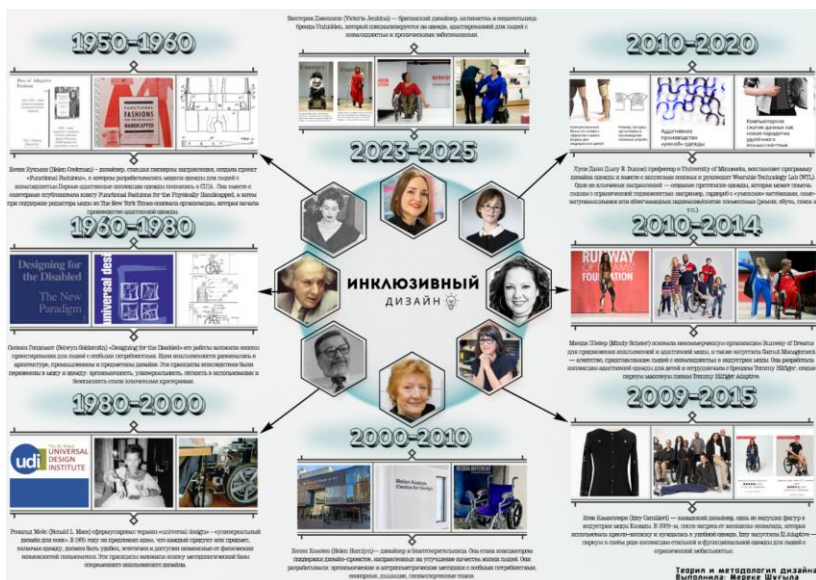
1950-1960

Rise of Adaptive Fashion

FUNCTIONAL FASHIONS FOR THE PHYSICALLY HANDICAPPED

Хелен Куксвин (Helen Cookman) – дизайнер, ставшая пионером направления, создала проект «Functional Fashions», в котором разрабатывалась модели одежды для людей с инвалидностью. Первые адаптивные коллекции одежды появились в США. Она вместе с соавторами опубликовала книгу Functional Fashions for the Physically Handicapped, а затем при поддержке редактора моды из The New York Times основала организацию, которая начала производство адаптивной одежды.

Виктория Дженкинс (Victoria Jenkins) – британский дизайнер, активистка и основательница бренда Unhidden, который специализируется на одежде, адаптированной для людей с инвалидностью и хроническими заболеваниями.

2023-2025

2010-2020

Адаптивное производство «умной» одежды

Компьютерное сжатие данных как поток посредством удаленного взаимодействия

Люси Данн (Lucy E. Dunne) профессор в University of Minnesota, возглавляет программу дизайна одежды и является основателем и руководителем Wearable Technology Lab (WTL). Одно из ключевых направлений – создание прототипов одежды, которая может отвечать... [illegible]

1960-1980

Designing for the Disabled
The New Paradigm

universal design

ИНКЛЮЗИВНЫЙ
ДИЗАЙН

Селвин Голдсмит (Selwyn Goldsmith) «Designing for the Disabled» его работы заложили основы проектирования для людей с особыми потребностями. Идеи инклюзивности развивались в архитектуре, промышленном и предметном дизайне. Эти принципы впоследствии были перенесены в моду и одежду: функциональность, универсальность, легкость в использовании и безопасность стали ключевыми критериями.

2010-2014

RUNWAY OF DREAMS FOUNDATION

Минди Шейер (Mindy Scheier) основала некоммерческую организацию Runway of Dreams для продвижения инклюзивной и адаптивной моды, а также запустила Gamut Management – агентство, представляющее людей с инвалидностью в индустрии моды. Она разработала коллекцию адаптивной одежды для детей и сотрудничала с брендом Tommy Hilfiger, создав первую массовую линию Tommy Hilfiger Adaptive.

1980-2000

udi UNIVERSAL DESIGN INSTITUTE

Рональд Мейс (Ronald L. Mace) сформулировал термин «universal design» – «универсальный дизайн для всех». В 1985 году он предложил идею, что каждый продукт или предмет, начиная одежды, должна быть удобна, эстетична и доступна независимо от физических возможностей пользователя. Эти принципы заложили основу методологической базы современного инклюзивного дизайна.

2000-2010

Helen Hamlyn Centre for Design

Хелен Хамлин (Helen Hamlyn) – дизайнер и благотворительница. Она стала инициатором поддержки дизайн-проектов, направленных на улучшение качества жизни людей. Она разработала эргономические и антропометрические методики с особыми потребностями, пожилыми, детьми, тяжелобольными...

2009-2015

Иззи Камиллери (Izzy Camilleri) – канадский дизайнер, одна из ведущих фигур в индустрии моды Канады. В 2009-м, после встречи со журналисткой, которая использовала кресло-коляску и нуждалась в удобной одежде, Иззи запустила IZ Adaptive – первую в своём роде коллекцию стильной и функциональной одежды для людей с ограниченной мобильностью.

Теория и методология дизайна
Выполнила: Мерекеи Шуғыла